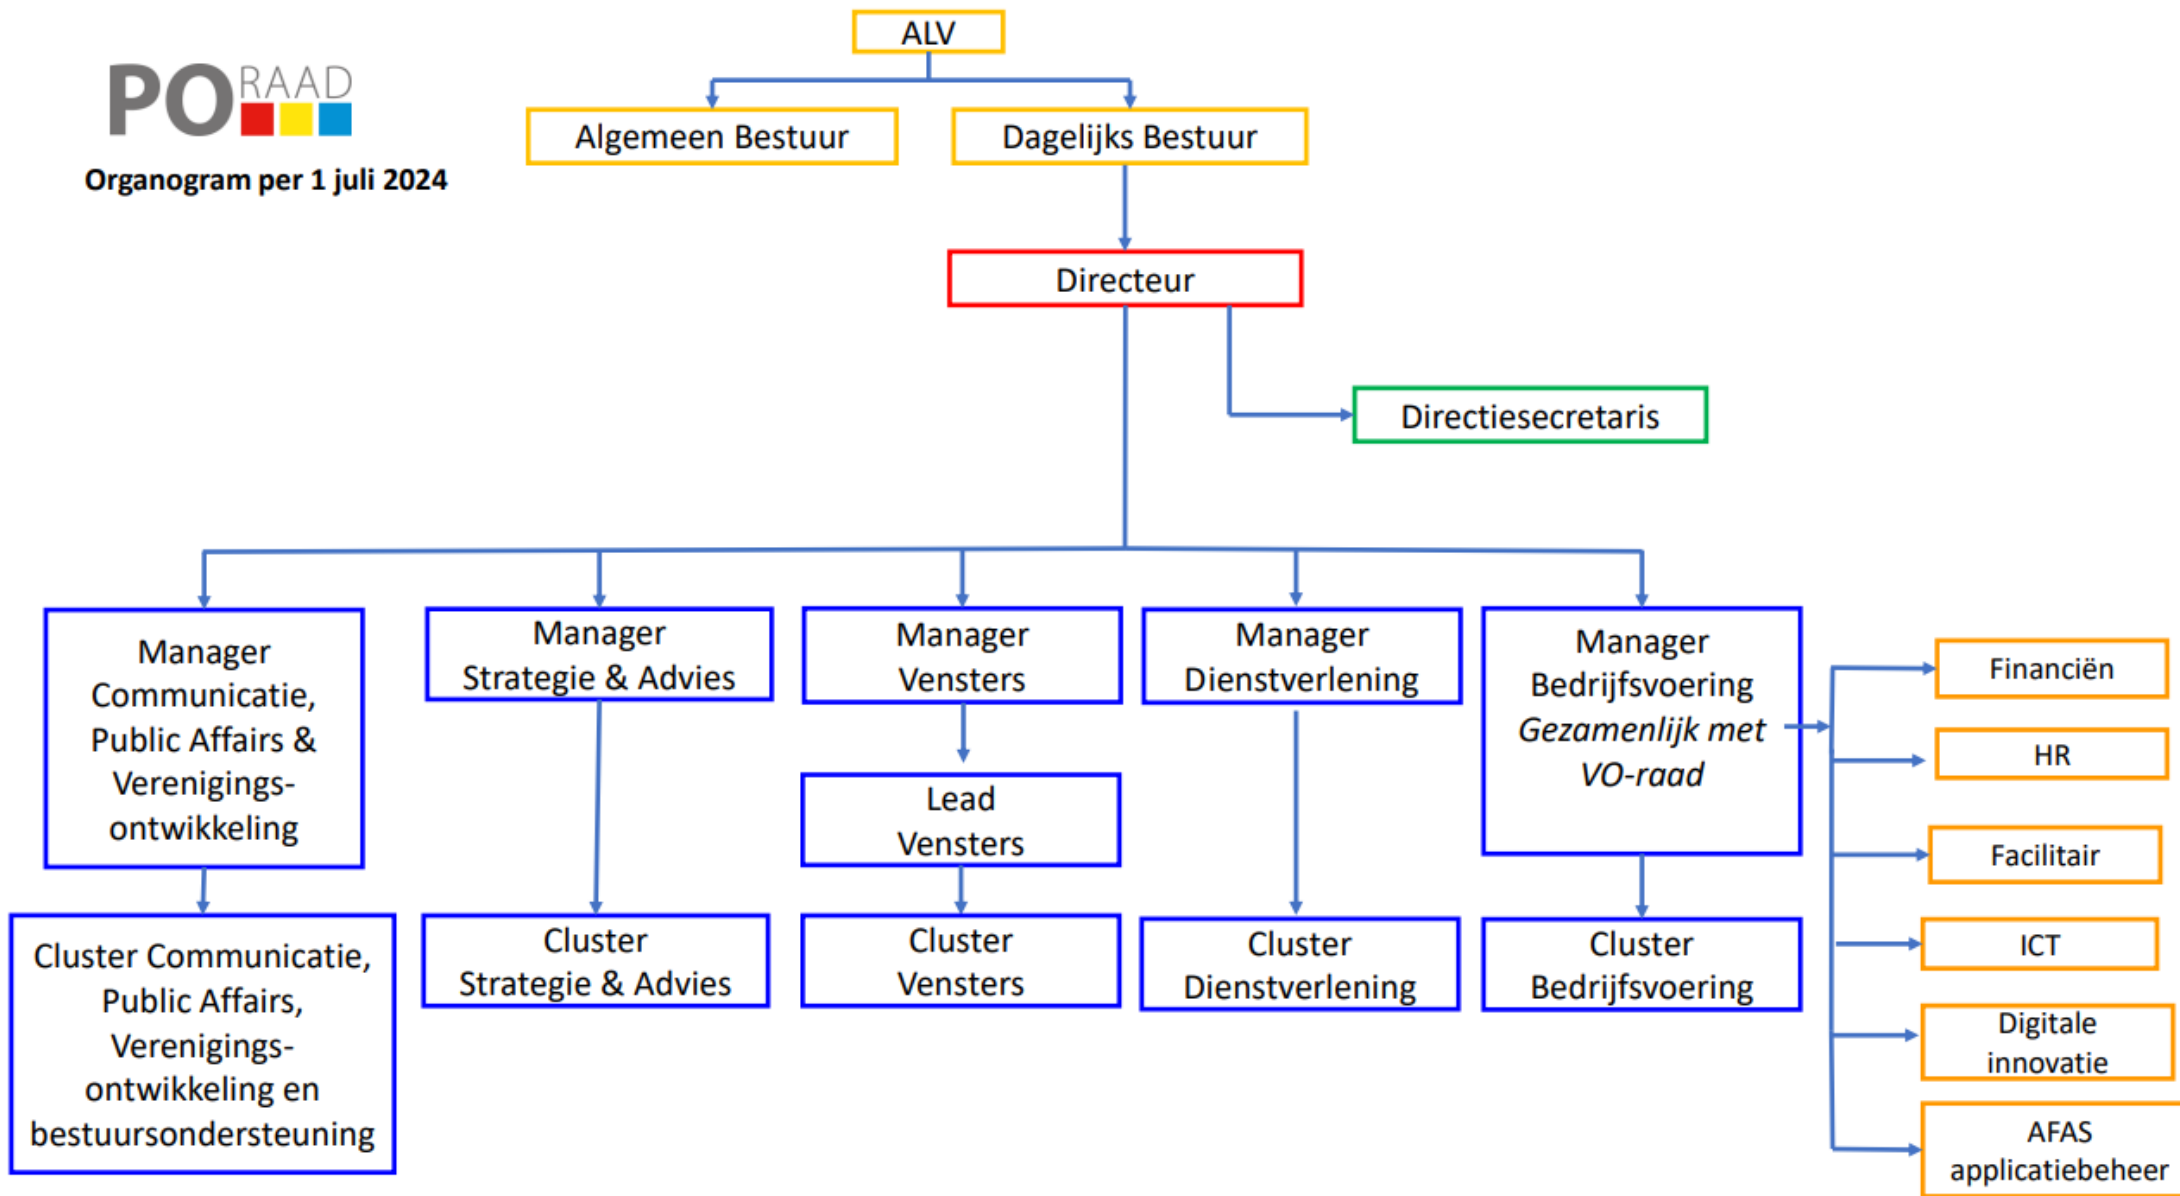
PO RAAD

Organogram per 1 juli 2024

ALV

Algemeen Bestuur

Dagelijks Bestuur

Directeur

Directiesecretaris

Manager Communicatie, Public Affairs & Verenigingsontwikkeling

Cluster Communicatie, Public Affairs, Verenigingsontwikkeling en bestuursondersteuning

Manager Strategie & Advies

Cluster Strategie & Advies

Manager Vensters

Lead Vensters

Cluster Vensters

Manager Dienstverlening

Cluster Dienstverlening

Manager Bedrijfsvoering *Gezamenlijk met VO-raad*

Cluster Bedrijfsvoering

Financiën

HR

Facilitair

ICT

Digitale innovatie

AFAS applicatiebeheer